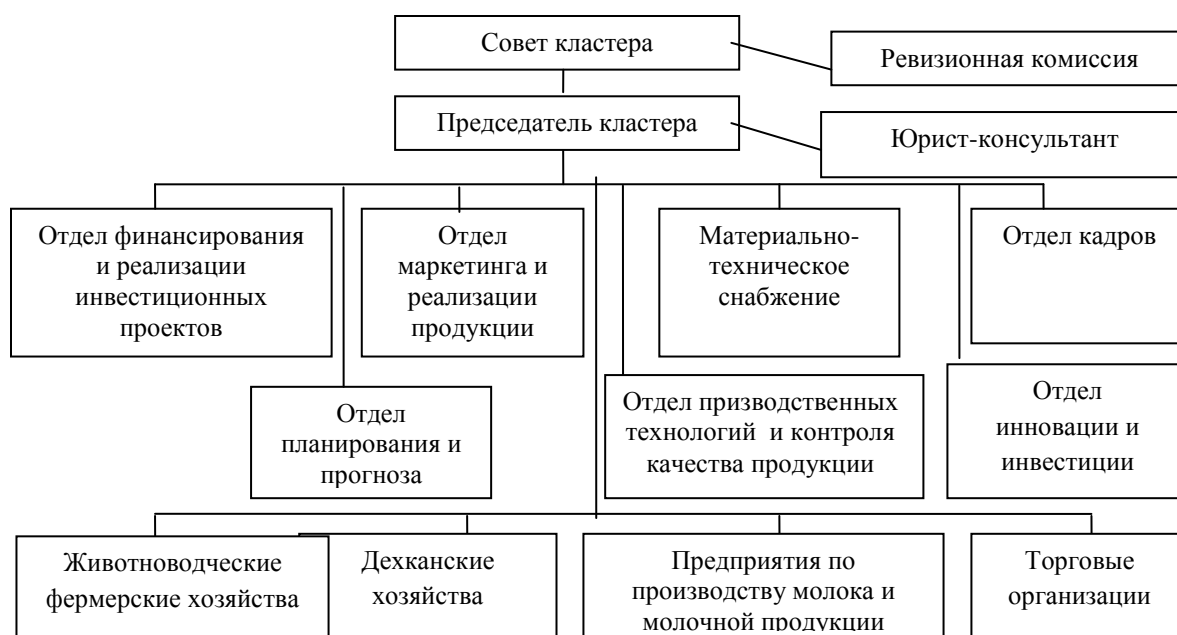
Совет кластера

Ревизионная комиссия

Председатель кластера

Юрист-консультант

Отдел финансирования и реализации инвестиционных проектов

Отдел маркетинга и реализации продукции

Материально-техническое снабжение

Отдел кадров

Отдел планирования и прогноза

Отдел призводственных технологий и контроля качества продукции

Отдел инновации и инвестиции

Животноводческие фермерские хозяйства

Дехканские хозяйства

Предприятия по производству молока и молочной продукции

Торговые организации